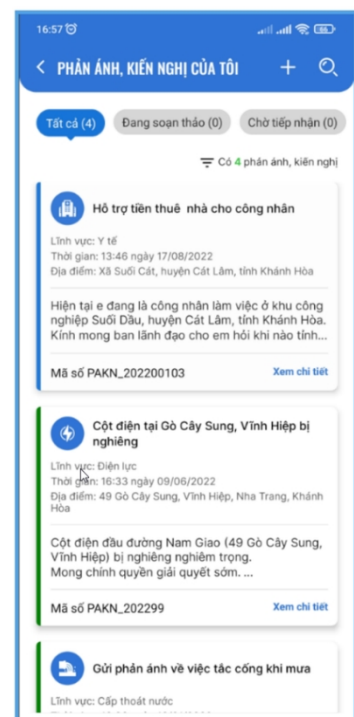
16:57

PHẢN ÁNH, KIẾN NGHỊ CỦA TÔI

Tất cả (4)
Đang soạn thảo (0)
Chờ tiếp nhận (0)

Có 4 phản ánh, kiến nghị

Hỗ trợ tiền thuê nhà cho công nhân

Lĩnh vực: Y tế
Thời gian: 13:46 ngày 17/08/2022
Địa điểm: Xã Suối Cát, huyện Cát Lâm, tỉnh Khánh Hòa

Hiện tại e đang là công nhân làm việc ở khu công nghiệp Suối Dầu, huyện Cát Lâm, tỉnh Khánh Hòa. Kính mong ban lãnh đạo cho em hỏi khi nào tính...

Mã số PAKN_202200103
Xem chi tiết

Cột điện tại Gò Cây Sung, Vĩnh Hiệp bị nghiêng

Lĩnh vực: Điện lực
Thời gian: 16:33 ngày 09/06/2022
Địa điểm: 49 Gò Cây Sung, Vĩnh Hiệp, Nha Trang, Khánh Hòa

Cột điện đầu đường Nam Giao (49 Gò Cây Sung, Vĩnh Hiệp) bị nghiêng nghiêm trọng.
Mong chính quyền giải quyết sớm. ...

Mã số PAKN_202299
Xem chi tiết

Gửi phản ánh về việc tắc cống khi mưa

Lĩnh vực: Cấp thoát nước